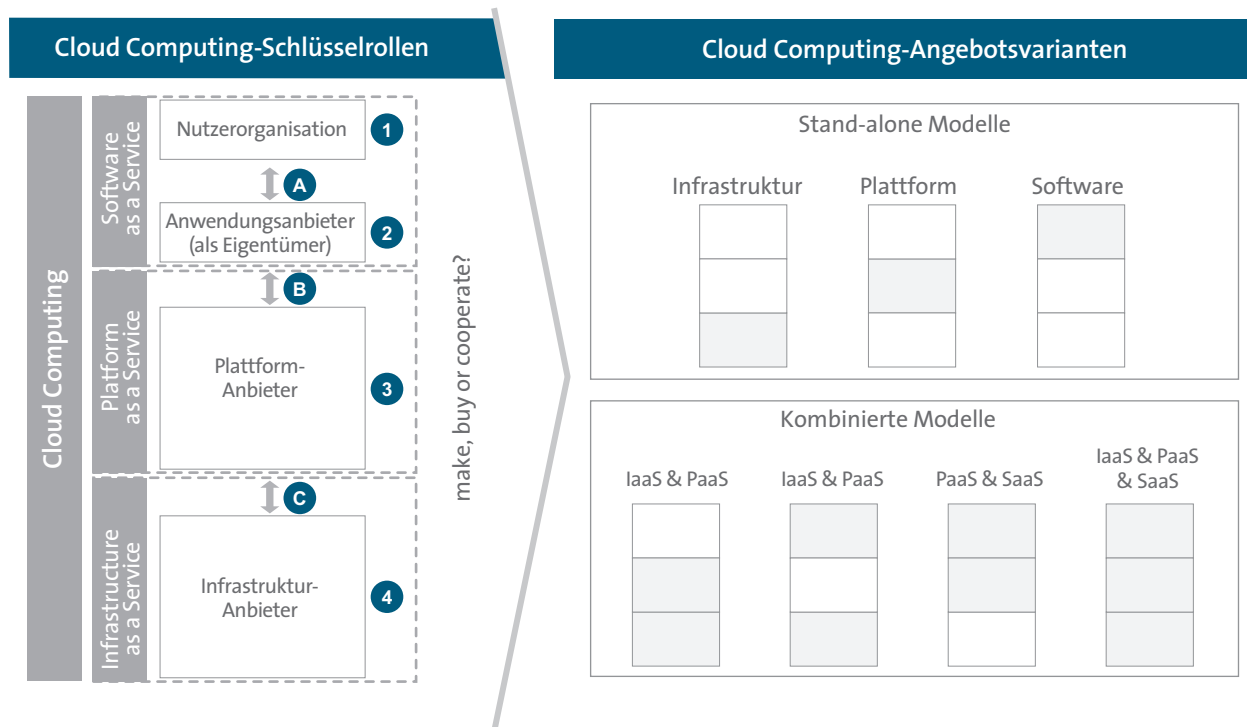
Cloud Computing-Schlüsselrollen

Cloud Computing

Software as a Service

Nutzerorganisation 1

A

Anwendungsanbieter (als Eigentümer) 2

B

Platform as a Service

Plattform-Anbieter 3

C

Infrastructure as a Service

Infrastruktur-Anbieter 4

make, buy or cooperate?

Cloud Computing-Angebotsvarianten

Stand-alone Modelle

Infrastruktur

Plattform

Software

Kombinierte Modelle

IaaS & PaaS

IaaS & PaaS

PaaS & SaaS

IaaS & PaaS & SaaS